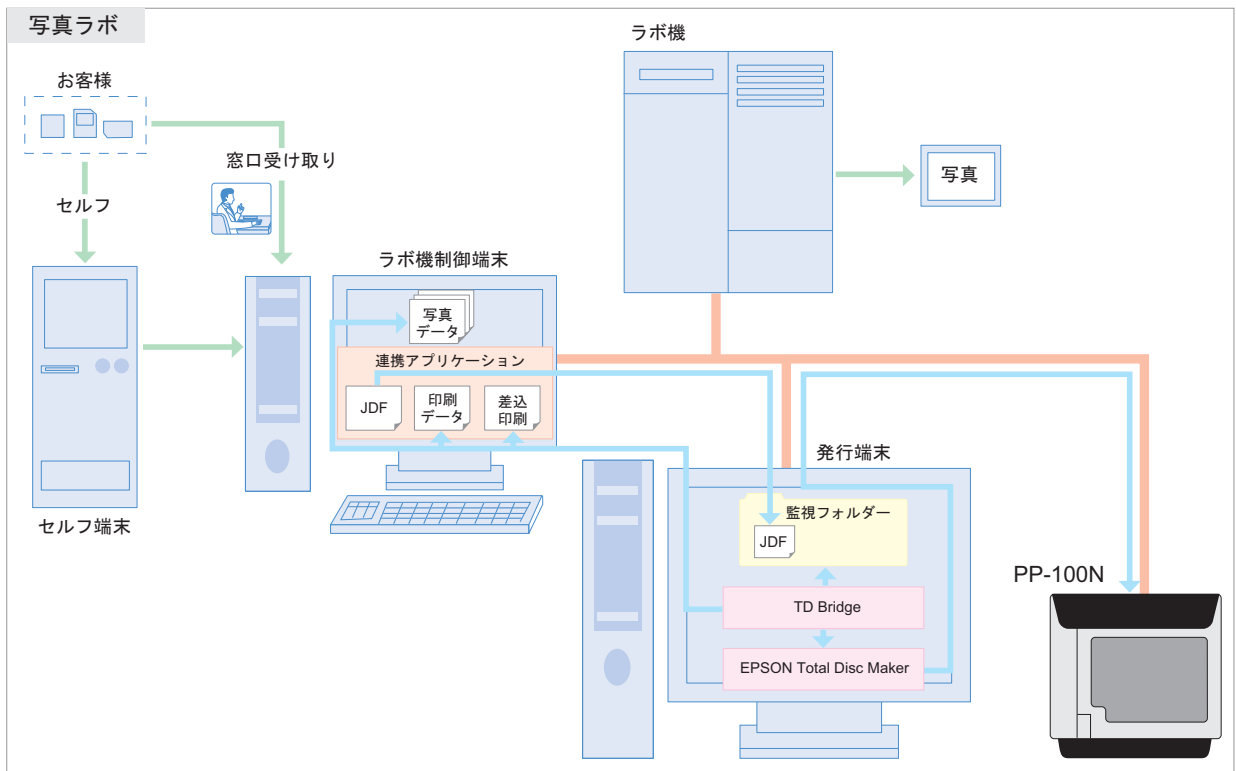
写真ラボ

お客様

窓口受け取り

セルフ

セルフ端末

ラボ機

写真

ラボ機制御端末

写真データ

連携アプリケーション

JDF

印刷データ

差込印刷

発行端末

監視フォルダー

JDF

TD Bridge

EPSON Total Disc Maker

PP-100N